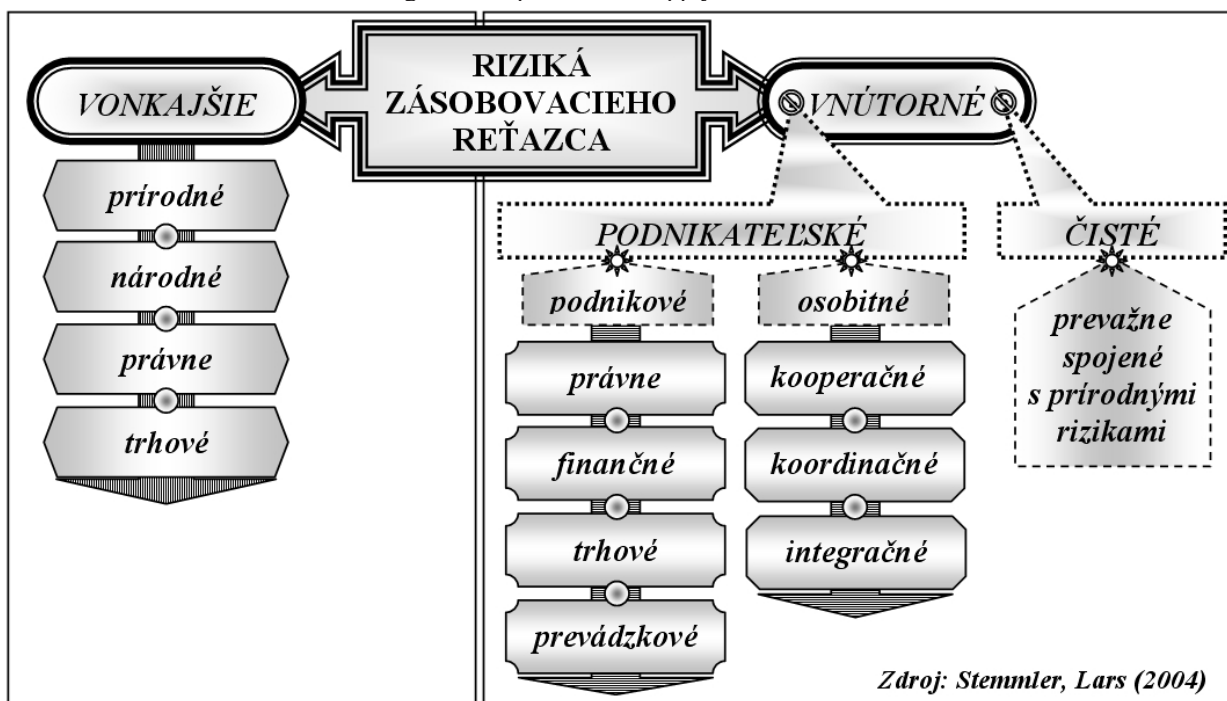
RIZIKÁ ZÁSOBOVACIEHO REŤAZCA

VONKAJŠIE

prírodné

národné

právne

trhové

VNÚTORNÉ

PODNIKATEĽSKÉ

ČISTÉ

podnikové

osobitné

prevažne spojené s prírodnými rizikami

právne

finančné

trhové

prevádzkové

kooperačné

koordinačné

integračné

Zdroj: Stemmler, Lars (2004)